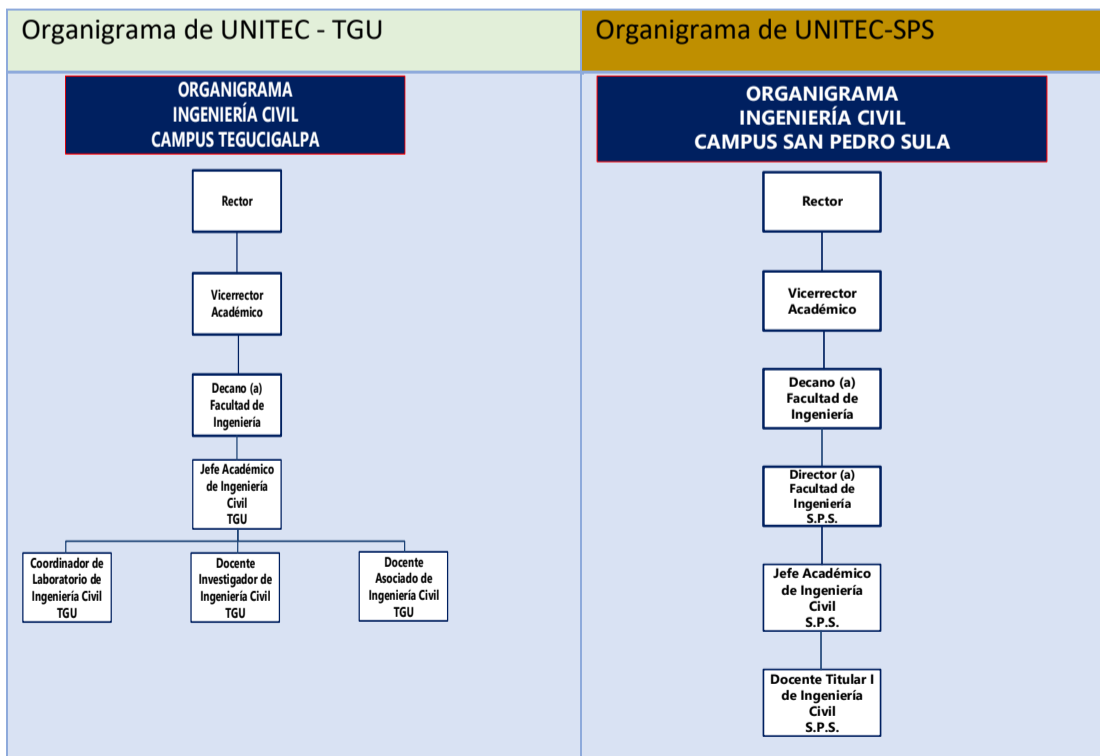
Organigrama de UNITEC - TGU

ORGANIGRAMA
INGENIERÍA CIVIL
CAMPUS TEGUCIGALPA

Rector

Vicerrector Académico

Decano (a) Facultad de Ingeniería

Jefe Académico de Ingeniería Civil TGU

Coordinador de Laboratorio de Ingeniería Civil TGU

Docente Investigador de Ingeniería Civil TGU

Docente Asociado de Ingeniería Civil TGU

Organigrama de UNITEC-SPS

ORGANIGRAMA
INGENIERÍA CIVIL
CAMPUS SAN PEDRO SULA

Rector

Vicerrector Académico

Decano (a) Facultad de Ingeniería

Director (a) Facultad de Ingeniería S.P.S.

Jefe Académico de Ingeniería Civil S.P.S.

Docente Titular I de Ingeniería Civil S.P.S.